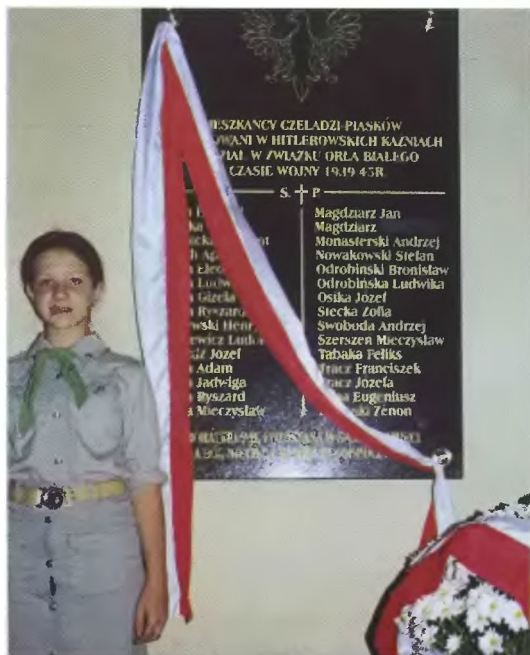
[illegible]IESZKAŃCY CZELADZI PIASKÓW
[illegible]OWANI W HITLEROWSKICH KAŹNIACH
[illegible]ZIAŁ W ZWIĄZKU ORŁA BIAŁEGO
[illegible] CZASIE WOJNY 1939-45R

S. † P.

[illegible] | Magdziarz Jan
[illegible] | Magdziarz
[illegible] | Monasterski Andrzej
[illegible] | Nowakowski Stefan
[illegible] | Odrobiński Bronisław
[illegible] Ludwi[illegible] | Odrobińska Ludwika
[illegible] Gizela | Osika Józef
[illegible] Ryszard | Stecka Zofia
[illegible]wski Henr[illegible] | Swoboda Andrzej
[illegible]ewicz Ludw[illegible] | Szerszeń Mieczysław
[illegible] Józef | Tabaka Feliks
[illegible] Adam | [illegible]racz Franciszek
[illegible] Jadwiga | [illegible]racz Józefa
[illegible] Ryszard | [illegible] Eugeniusz
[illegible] Mieczysław | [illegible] Zenon

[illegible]